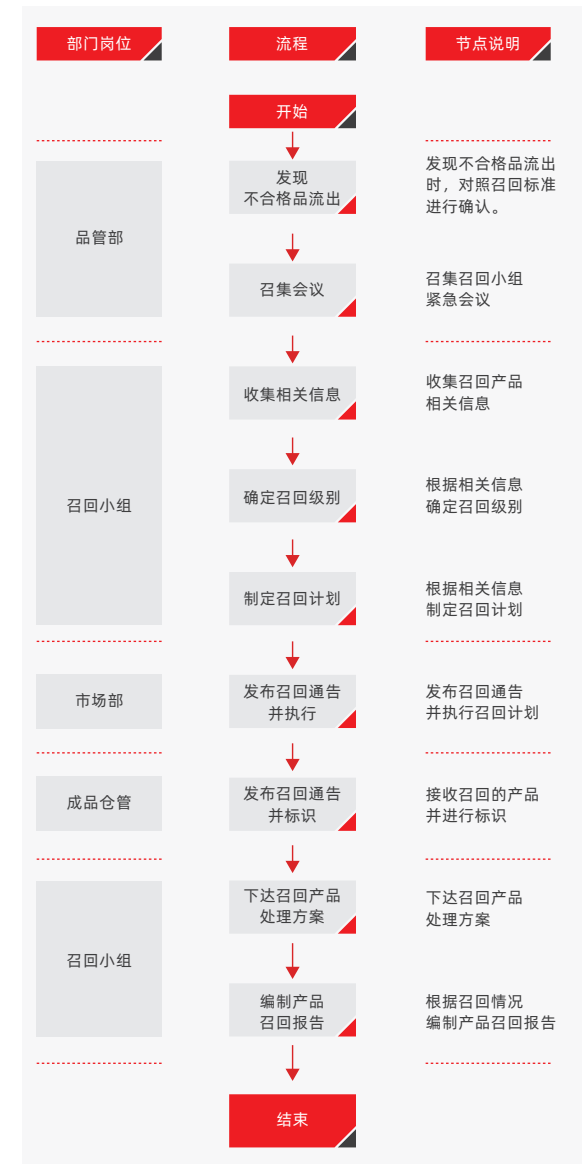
部门岗位

流程

节点说明

开始

品管部

发现
不合格品流出

发现不合格品流出时，对照召回标准进行确认。

召集会议

召集召回小组紧急会议

召回小组

收集相关信息

收集召回产品相关信息

确定召回级别

根据相关信息确定召回级别

制定召回计划

根据相关信息制定召回计划

市场部

发布召回通告
并执行

发布召回通告并执行召回计划

成品仓管

发布召回通告
并标识

接收召回的产品并进行标识

召回小组

下达召回产品
处理方案

下达召回产品处理方案

编制产品
召回报告

根据召回情况编制产品召回报告

结束